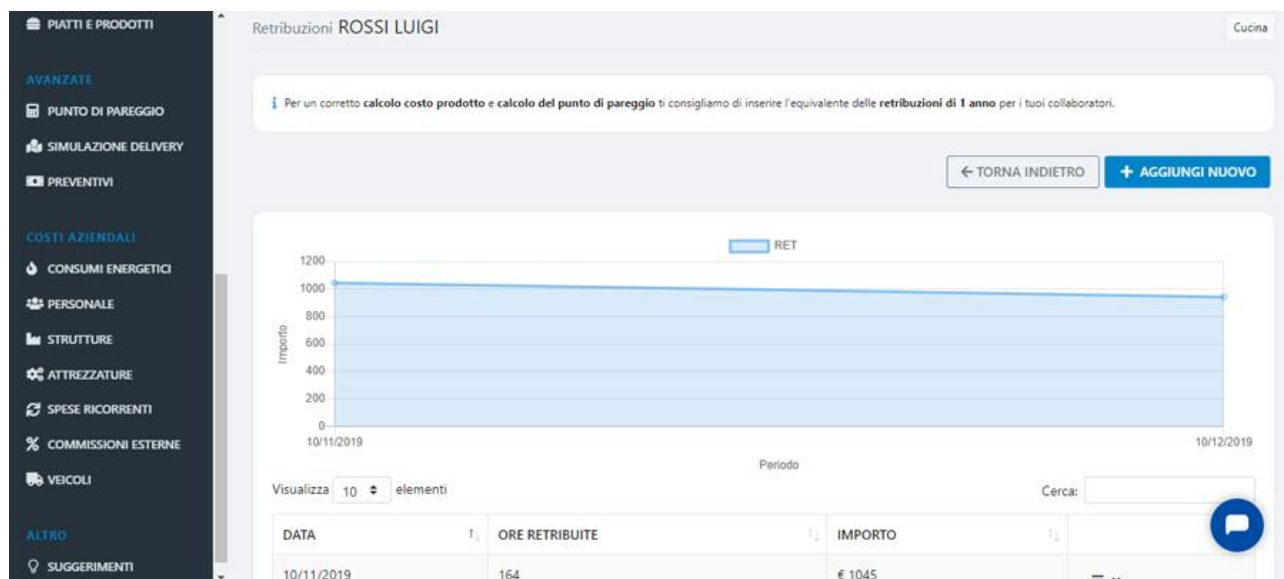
PIATTI E PRODOTTI

AVANZATE

PUNTO DI PAREGGIO

SIMULAZIONE DELIVERY

PREVENTIVI

COSTI AZIENDALI

CONSUMI ENERGETICI

PERSONALE

STRUTTURE

ATTREZZATURE

SPESE RICORRENTI

% COMMISSIONI ESTERNE

VEICOLI

ALTRO

SUGGERIMENTI

Retribuzioni ROSSI LUIGI

Cucina

Per un corretto **calcolo costo prodotto** e **calcolo del punto di pareggio** ti consigliamo di inserire l'equivalente delle **retribuzioni di 1 anno** per i tuoi collaboratori.

← TORNA INDIETRO

+ AGGIUNGI NUOVO

RET

1200
1000
800
600
400
200
0

Importo

10/11/2019

10/12/2019

Periodo

Visualizza 10 elementi

Cerca:

| DATA | ORE RETRIBUITE | IMPORTO | |
|---|---|---|---|
| 10/11/2019 | 164 | € 1045 | |